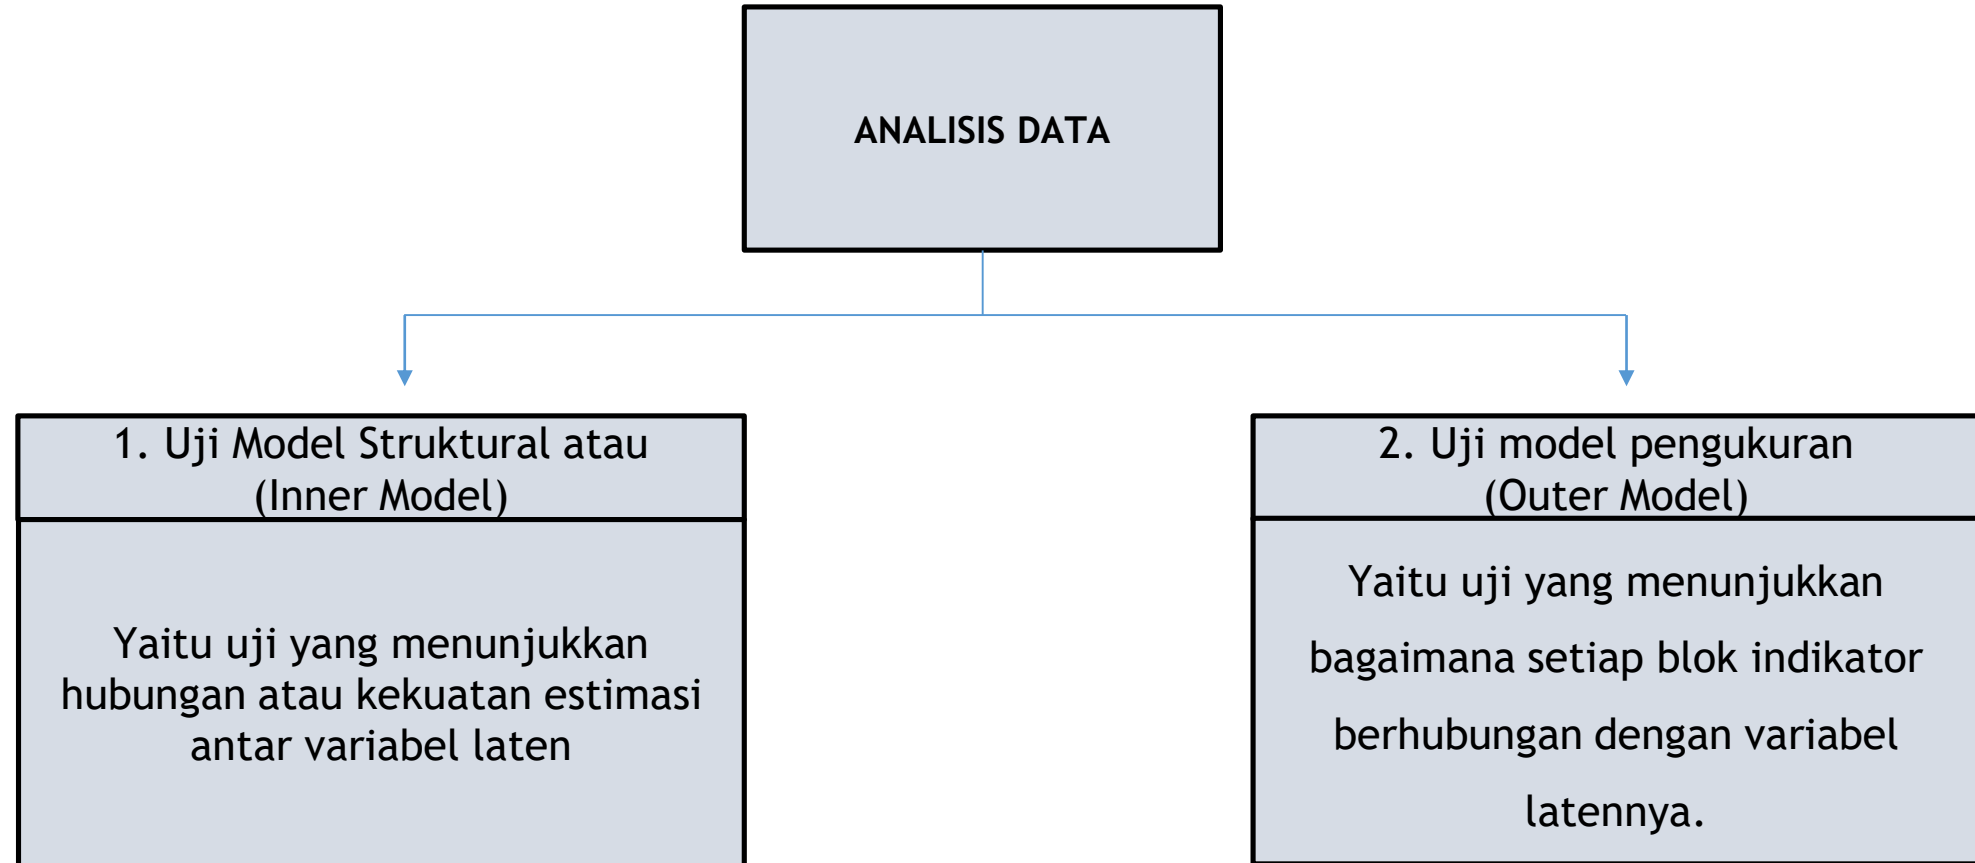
ANALISIS DATA

1. Uji Model Struktural atau (Inner Model)

Yaitu uji yang menunjukkan hubungan atau kekuatan estimasi antar variabel laten

2. Uji model pengukuran (Outer Model)

Yaitu uji yang menunjukkan bagaimana setiap blok indikator berhubungan dengan variabel latennya.